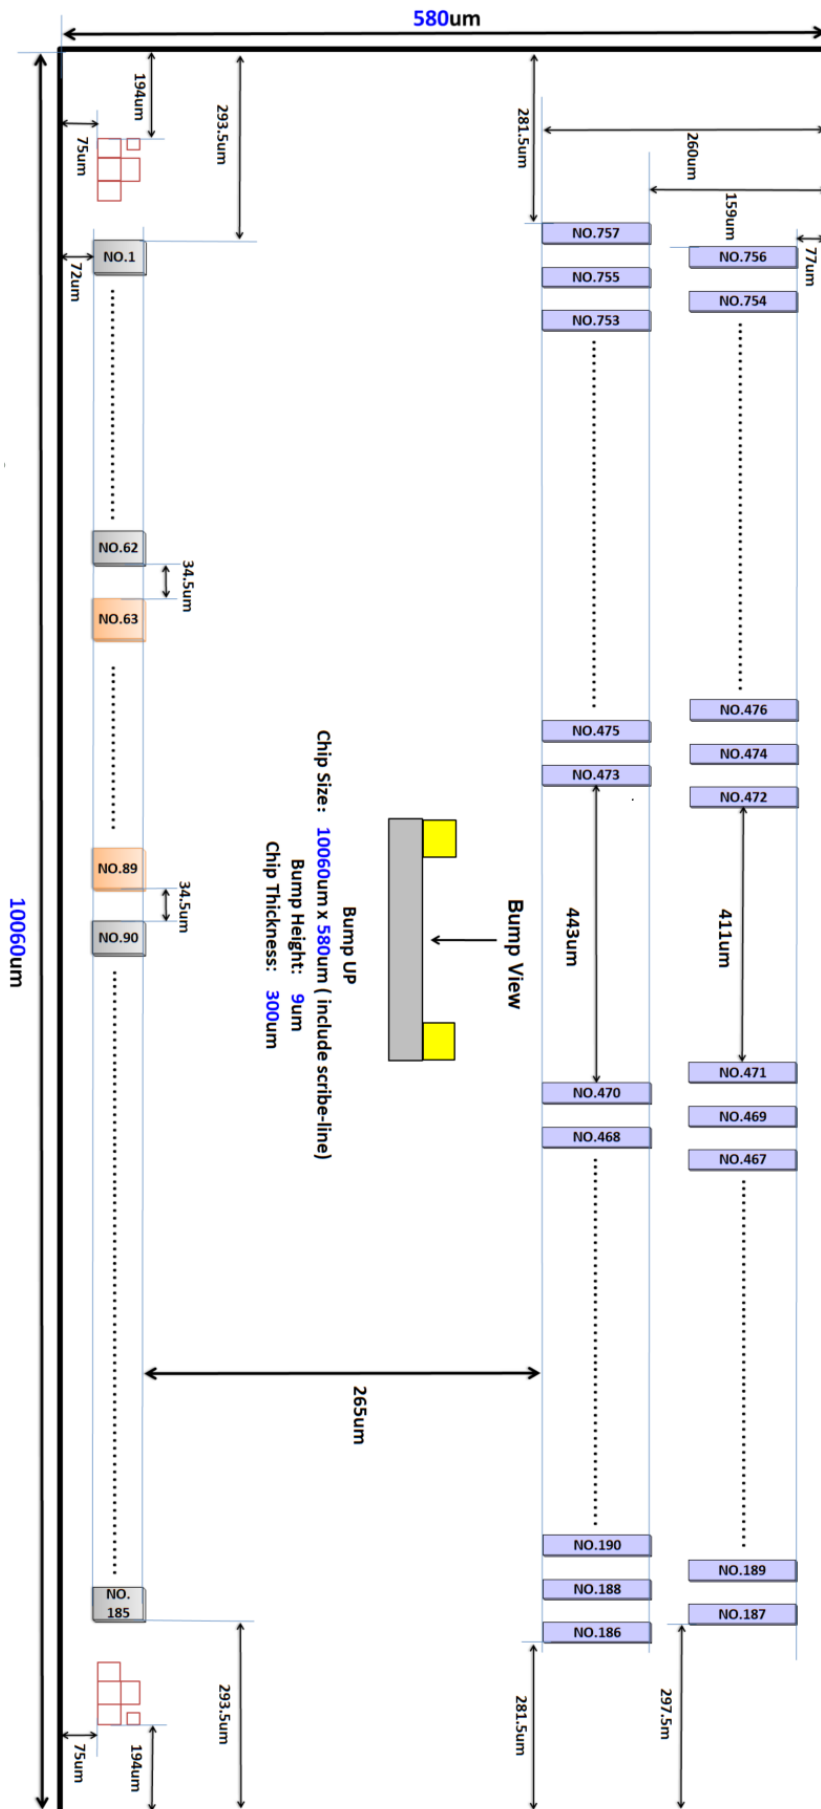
580um

10060um

194um
293.5um
75um
72um
NO.1
NO.62
34.5um
NO.63
NO.89
34.5um
NO.90
NO. 185
293.5um
75um
194um

281.5um
260um
159um
77um
NO.757
NO.755
NO.753
NO.756
NO.754
NO.476
NO.475
NO.474
NO.473
NO.472
443um
411um
NO.471
NO.470
NO.469
NO.468
NO.467
NO.190
NO.189
NO.188
NO.187
NO.186
281.5um
297.5m

Bump View

Chip Size: 10060um x 580um ( include scribe-line)
Bump UP
Bump Height: 9um
Chip Thickness: 300um

265um